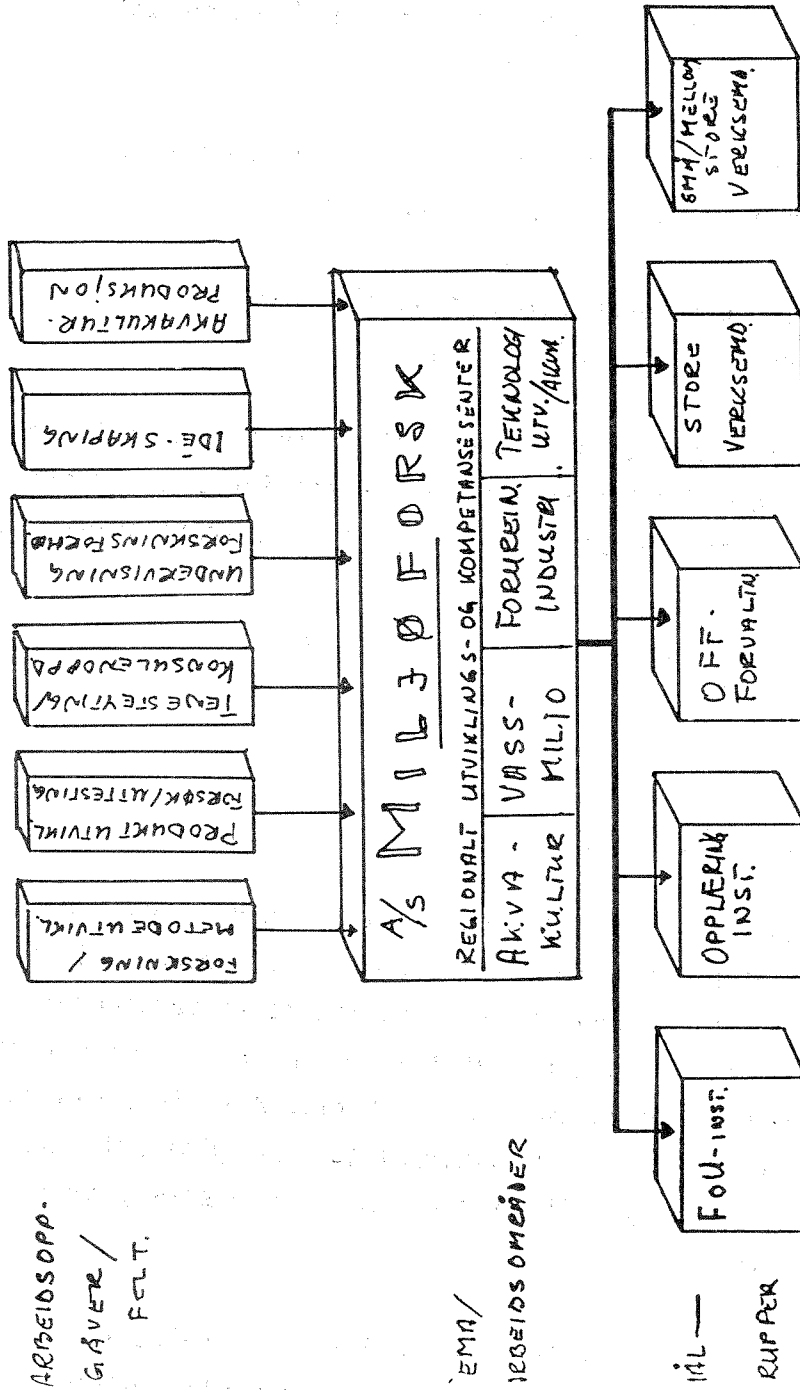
ARBEIDSOPPGÅVER / FELT.

FORSKNING / METODE UTVIKL.

PRODUKT UTVIKL. FORSØK/UTTESTING

TENESTEYTING/ KONSULENTOPPD.

UNDERVISNING FORSKNINGSFORMID.

IDÉ - SKAPING

AKVAKULTUR-PRODUKSJON

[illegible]EMA/ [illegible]BEIDSOMRÅDER

A/S MILJØFORSK

REGIONALT UTVIKLINGS- OG KOMPETANSESENTER

| AKVA-KULTUR | VASS-MILJØ | FORMREIN. INDUSTRI | TEKNOLOGI UTV./ALM. |
|---|---|---|---|

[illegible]ÅL —
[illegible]RUPPER

FoU-INST.

OPPLÆRING INST.

OFF. FORVALTN.

STORE VERKSEMD.

SMÅ/MELLOMSTORE VERKSEMD.